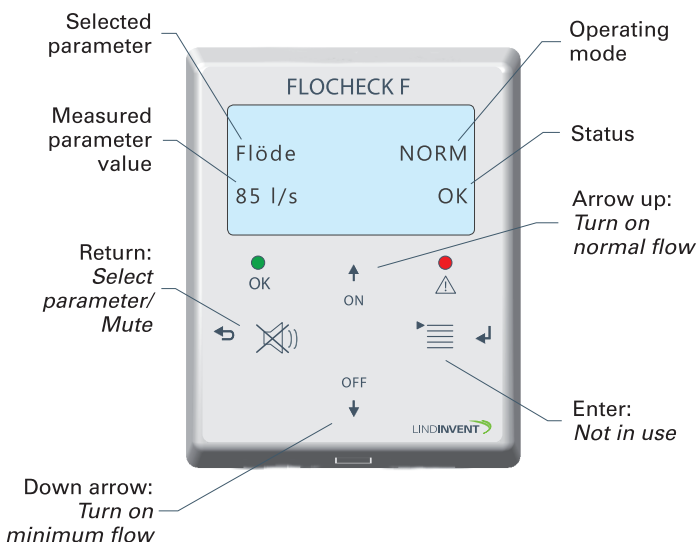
Selected parameter

Operating mode

FLOCHECK F

Measured parameter value

Flöde NORM

85 l/s OK

Status

Arrow up: *Turn on normal flow*

Return: *Select parameter/ Mute*

OK

ON

OFF

Enter: *Not in use*

LINDINVENT

Down arrow: *Turn on minimum flow*